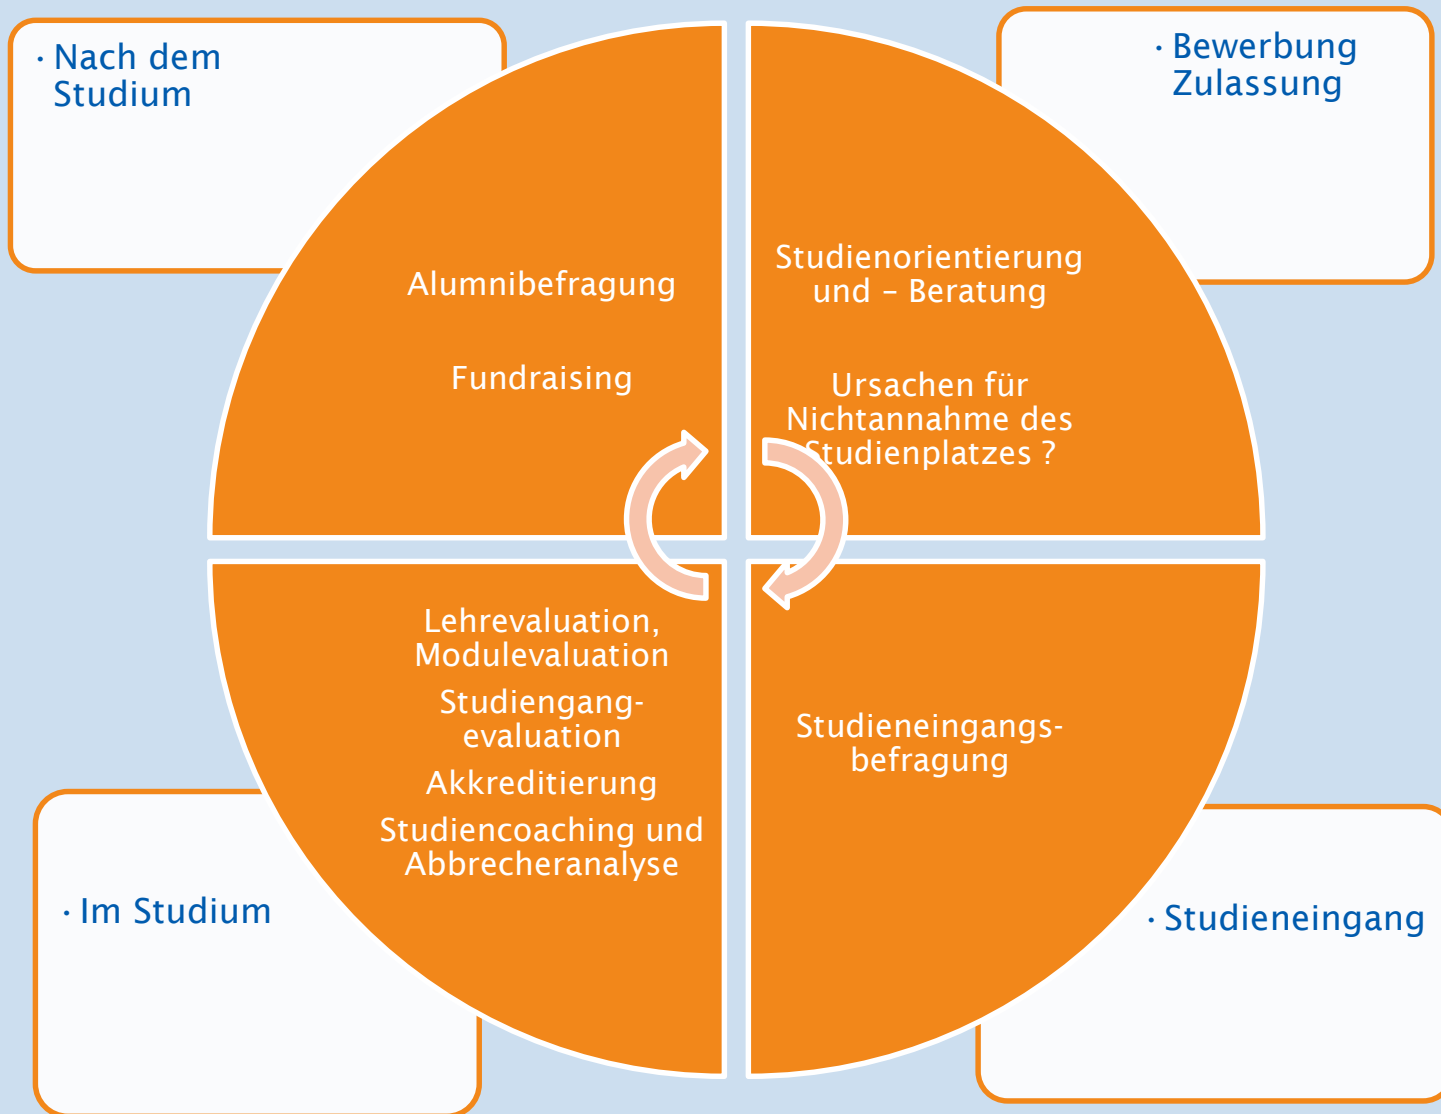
· Nach dem Studium

· Bewerbung Zulassung

Alumnibefragung

Fundraising

Studienorientierung und – Beratung

Ursachen für Nichtannahme des Studienplatzes ?

Lehrevaluation, Modulevaluation

Studiengang-evaluation

Akkreditierung

Studiencoaching und Abbrecheranalyse

Studieneingangs-befragung

· Im Studium

· Studieneingang